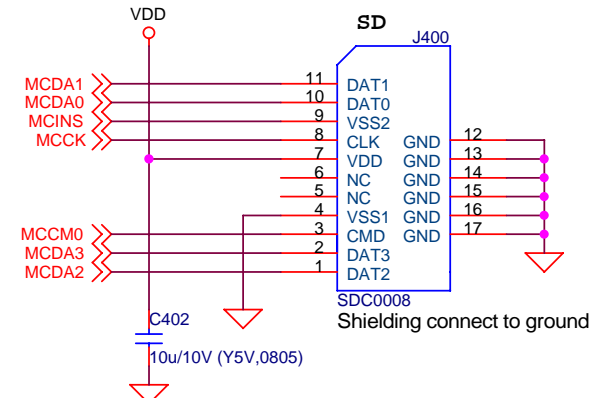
VDD

SD

J400

MCDA1
MCDA0
MCINS
MCCK

MCCM0
MCDA3
MCDA2

11 DAT1
10 DAT0
9 VSS2
8 CLK
7 VDD
6 NC
5 NC
4 VSS1
3 CMD
2 DAT3
1 DAT2

GND 12
GND 13
GND 14
GND 15
GND 16
GND 17

SDC0008

Shielding connect to ground

C402

10u/10V (Y5V,0805)